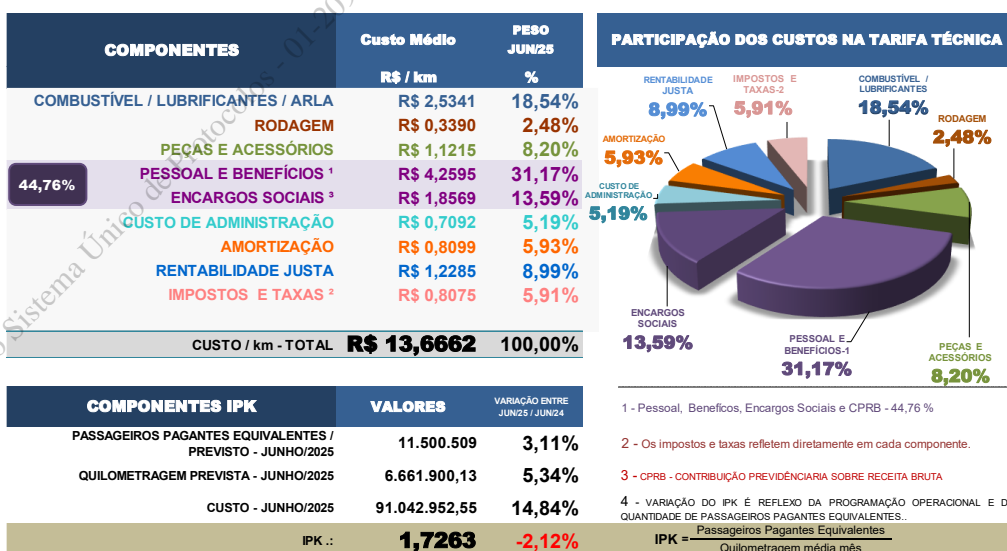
| COMPONENTES | Custo Médio R$ / km | PESO JUN/25 % |
|---|---|---|
| COMBUSTÍVEL / LUBRIFICANTES / ARLA | R$ 2,5341 | 18,54% |
| RODAGEM | R$ 0,3390 | 2,48% |
| PEÇAS E ACESSÓRIOS | R$ 1,1215 | 8,20% |
| PESSOAL E BENEFÍCIOS ¹ | R$ 4,2595 | 31,17% |
| ENCARGOS SOCIAIS ³ | R$ 1,8569 | 13,59% |
| CUSTO DE ADMINISTRAÇÃO | R$ 0,7092 | 5,19% |
| AMORTIZAÇÃO | R$ 0,8099 | 5,93% |
| RENTABILIDADE JUSTA | R$ 1,2285 | 8,99% |
| IMPOSTOS E TAXAS ² | R$ 0,8075 | 5,91% |
| CUSTO / km - TOTAL | R$ 13,6662 | 100,00% |

44,76%

PARTICIPAÇÃO DOS CUSTOS NA TARIFA TÉCNICA

RENTABILIDADE JUSTA 8,99%
IMPOSTOS E TAXAS-2 5,91%
COMBUSTÍVEL / LUBRIFICANTES 18,54%
RODAGEM 2,48%
AMORTIZAÇÃO 5,93%
CUSTO DE ADMINISTRAÇÃO 5,19%
ENCARGOS SOCIAIS 13,59%
PESSOAL E BENEFÍCIOS-1 31,17%
PEÇAS E ACESSÓRIOS 8,20%

| COMPONENTES IPK | VALORES | VARIAÇÃO ENTRE JUN/25 / JUN/24 |
|---|---|---|
| PASSAGEIROS PAGANTES EQUIVALENTES / PREVISTO - JUNHO/2025 | 11.500.509 | 3,11% |
| QUILOMETRAGEM PREVISTA - JUNHO/2025 | 6.661.900,13 | 5,34% |
| CUSTO - JUNHO/2025 | 91.042.952,55 | 14,84% |
| IPK .: | 1,7263 | -2,12% |

1 - Pessoal, Benefícos, Encargos Sociais e CPRB - 44,76 %

2 - Os impostos e taxas refletem diretamente em cada componente.

3 - CPRB - CONTRIBUIÇÃO PREVIDÊNCIARIA SOBRE RECEITA BRUTA

4 - VARIAÇÃO DO IPK É REFLEXO DA PROGRAMAÇÃO OPERACIONAL E D QUANTIDADE DE PASSAGEIROS PAGANTES EQUIVALENTES..

IPK = $\frac{\text{Passageiros Pagantes Equivalentes}}{\text{Quilometragem média mês}}$

Sistema Único de Protocolos - 01-202